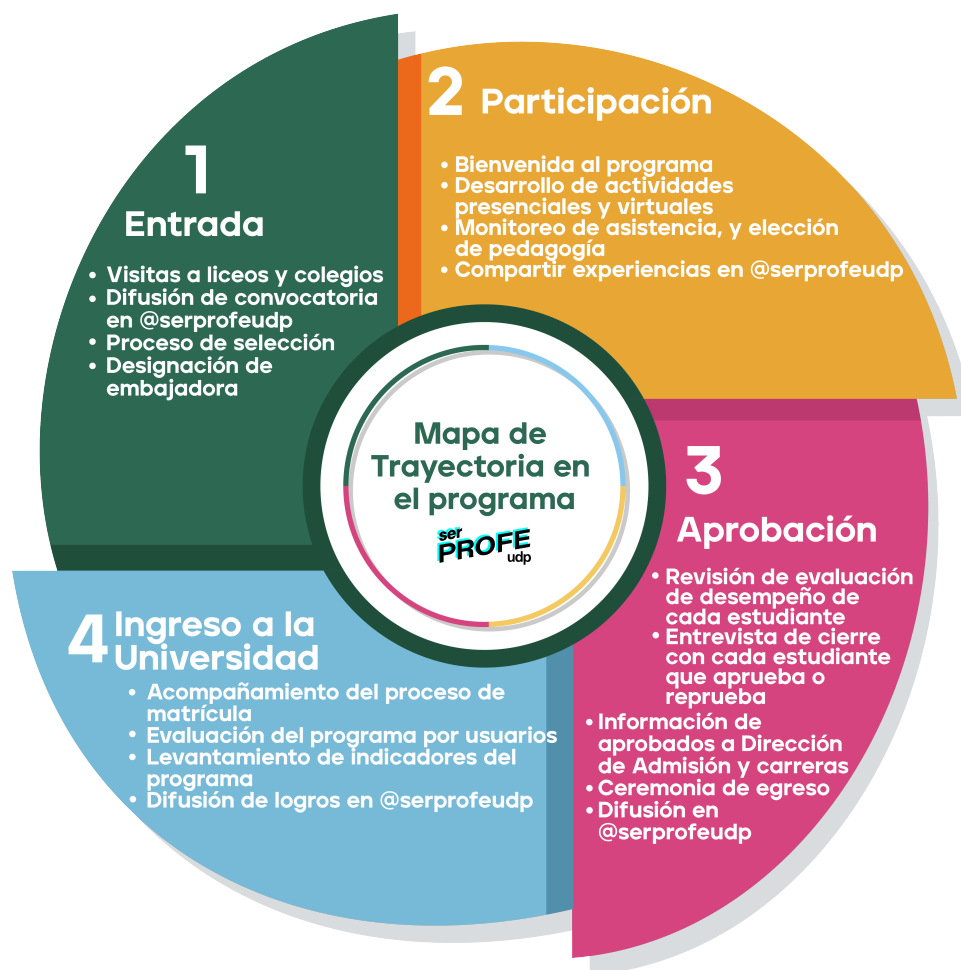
1
Entrada

• Visitas a liceos y colegios
• Difusión de convocatoria en @serprofeudp
• Proceso de selección
• Designación de embajadora

2 Participación

• Bienvenida al programa
• Desarrollo de actividades presenciales y virtuales
• Monitoreo de asistencia, y elección de pedagogía
• Compartir experiencias en @serprofeudp

Mapa de Trayectoria en el programa

ser PROFE udp

3
Aprobación

• Revisión de evaluación de desempeño de cada estudiante
• Entrevista de cierre con cada estudiante que aprueba o reprueba
• Información de aprobados a Dirección de Admisión y carreras
• Ceremonia de egreso
• Difusión en @serprofeudp

4 Ingreso a la Universidad

• Acompañamiento del proceso de matrícula
• Evaluación del programa por usuarios
• Levantamiento de indicadores del programa
• Difusión de logros en @serprofeudp